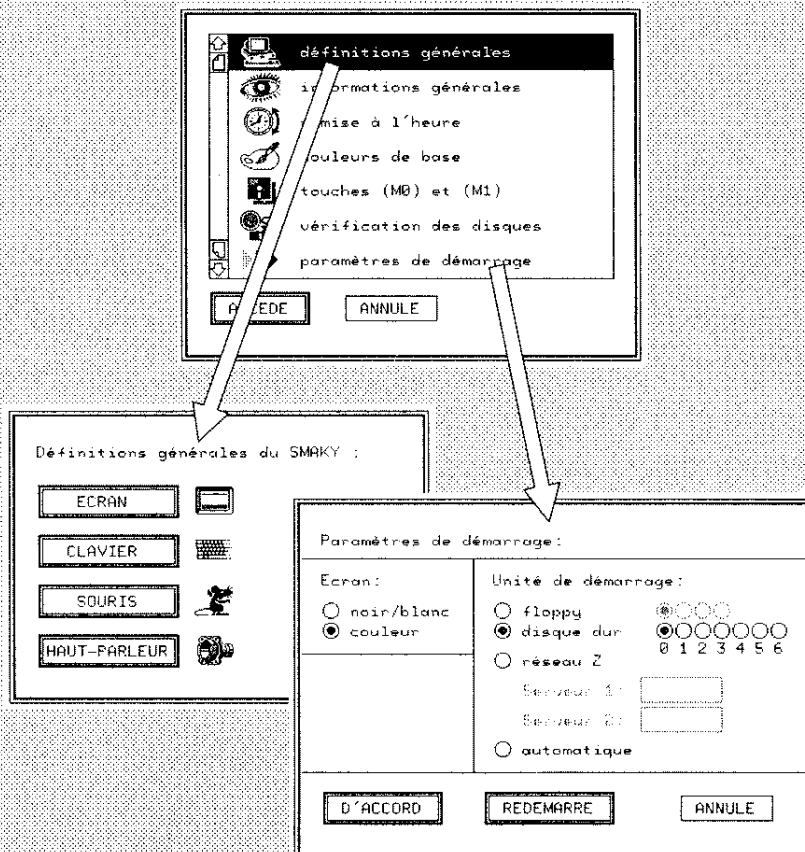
définitions générales

i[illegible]ormations générales

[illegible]mise à l'heure

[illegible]ouleurs de base

touches (M0) et (M1)

vérification des disques

paramètres de démarrage

A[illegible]EDE

ANNULE

Définitions générales du SMAKY :

ECRAN

CLAVIER

SOURIS

HAUT-PARLEUR

Paramètres de démarrage:

Ecran:

noir/blanc

couleur

Unité de démarrage:

floppy

disque dur

0 1 2 3 4 5 6

réseau Z

Serveur 1:

Serveur 2:

automatique

D'ACCORD

REDEMARRE

ANNULE